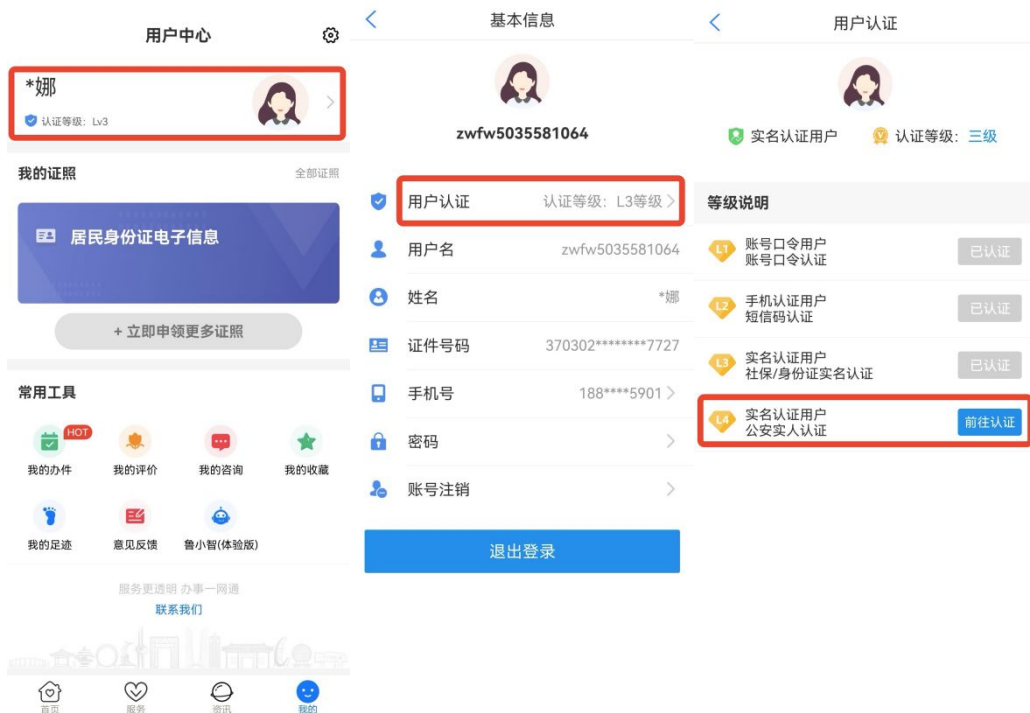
用户中心

*娜
认证等级：Lv3

我的证照
全部证照

居民身份证电子信息

+ 立即申领更多证照

常用工具

HOT
我的办件
我的评价
我的咨询
我的收藏
我的足迹
意见反馈
鲁小智(体验版)

服务更透明 办事一网通
联系我们

首页
服务
资讯
我的

基本信息

zwfw5035581064

用户认证 认证等级：L3等级
用户名 zwfw5035581064
姓名 *娜
证件号码 370302********7727
手机号 188****5901
密码
账号注销

退出登录

用户认证

实名认证用户
认证等级：三级

等级说明

L1 账号口令用户
账号口令认证
已认证

L2 手机认证用户
短信码认证
已认证

L3 实名认证用户
社保/身份证实名认证
已认证

L4 实名认证用户
公安实人认证
前往认证